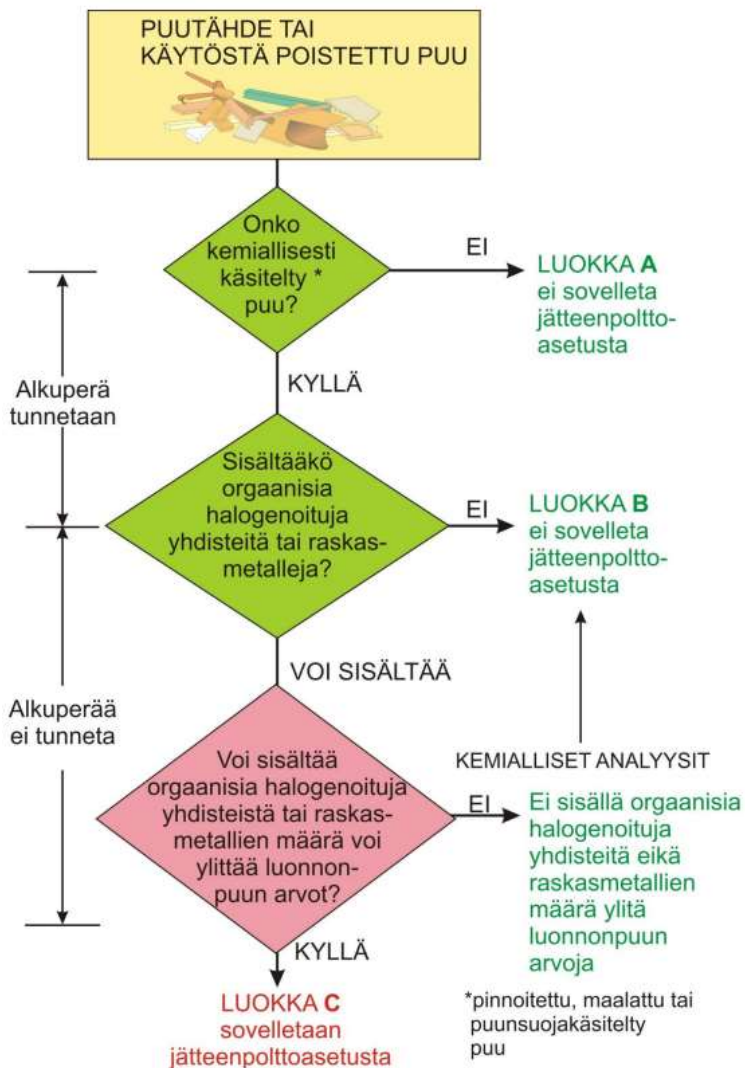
PUUTÄHDE TAI KÄYTÖSTÄ POISTETTU PUU

Onko kemiallisesti käsitelty * puu?

EI

LUOKKA A
ei sovelleta jätteenpolttoasetusta

Alkuperä tunnetaan

KYLLÄ

Sisältääkö orgaanisia halogenoituja yhdisteitä tai raskasmetalleja?

EI

LUOKKA B
ei sovelleta jätteenpolttoasetusta

VOI SISÄLTÄÄ

Alkuperää ei tunneta

KEMIALLISET ANALYYSIT

Voi sisältää orgaanisia halogenoituja yhdisteitä tai raskasmetallien määrä voi ylittää luonnonpuun arvot?

EI

Ei sisällä orgaanisia halogenoituja yhdisteitä eikä raskasmetallien määrä ylitä luonnonpuun arvoja

KYLLÄ

LUOKKA C
sovelletaan jätteenpolttoasetusta

*pinnoitettu, maalattu tai puunsuojakäsitelty puu